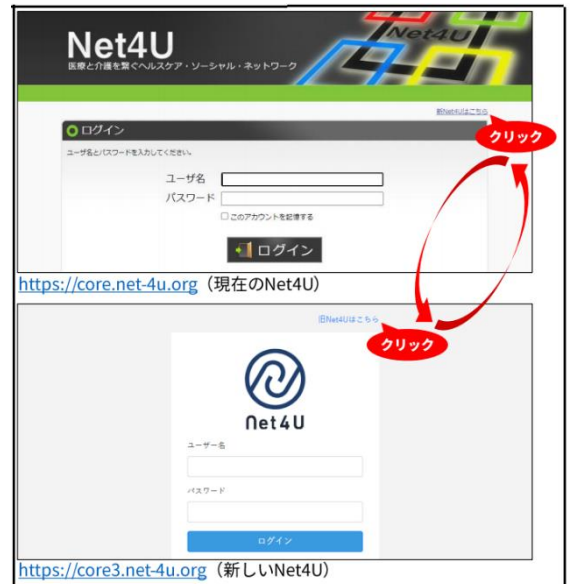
Net4U
医療と介護を繋ぐヘルスケア・ソーシャル・ネットワーク

Net4U

新Net4Uはこちら

クリック

ログイン

ユーザ名とパスワードを入力してください。

ユーザ名

パスワード

□ このアカウントを記憶する

ログイン

https://core.net-4u.org（現在のNet4U）

旧Net4Uはこちら

クリック

Net4U

ユーザー名

パスワード

ログイン

https://core3.net-4u.org（新しいNet4U）